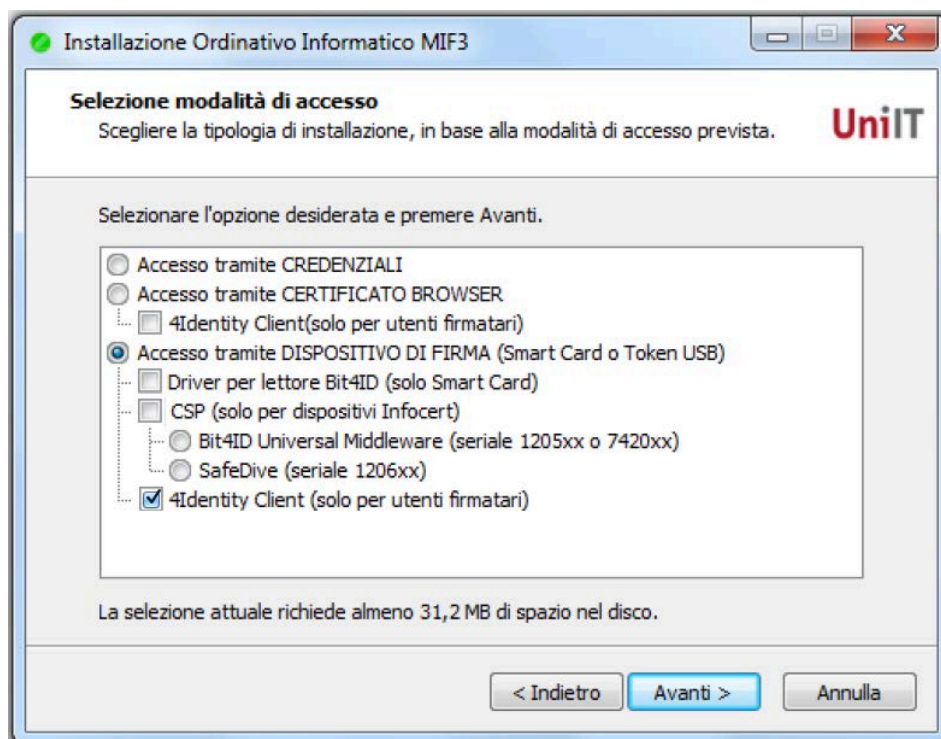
Installazione Ordinativo Informatico MIF3

Selezione modalità di accesso
Scegliere la tipologia di installazione, in base alla modalità di accesso prevista.

UniIT

Selezionare l'opzione desiderata e premere Avanti.

Accesso tramite CREDENZIALI
Accesso tramite CERTIFICATO BROWSER
4Identity Client(solo per utenti firmatari)
Accesso tramite DISPOSITIVO DI FIRMA (Smart Card o Token USB)
Driver per lettore Bit4ID (solo Smart Card)
CSP (solo per dispositivi Infocert)
Bit4ID Universal Middleware (seriale 1205xx o 7420xx)
SafeDive (seriale 1206xx)
4Identity Client (solo per utenti firmatari)

La selezione attuale richiede almeno 31,2 MB di spazio nel disco.

< Indietro
Avanti >
Annulla